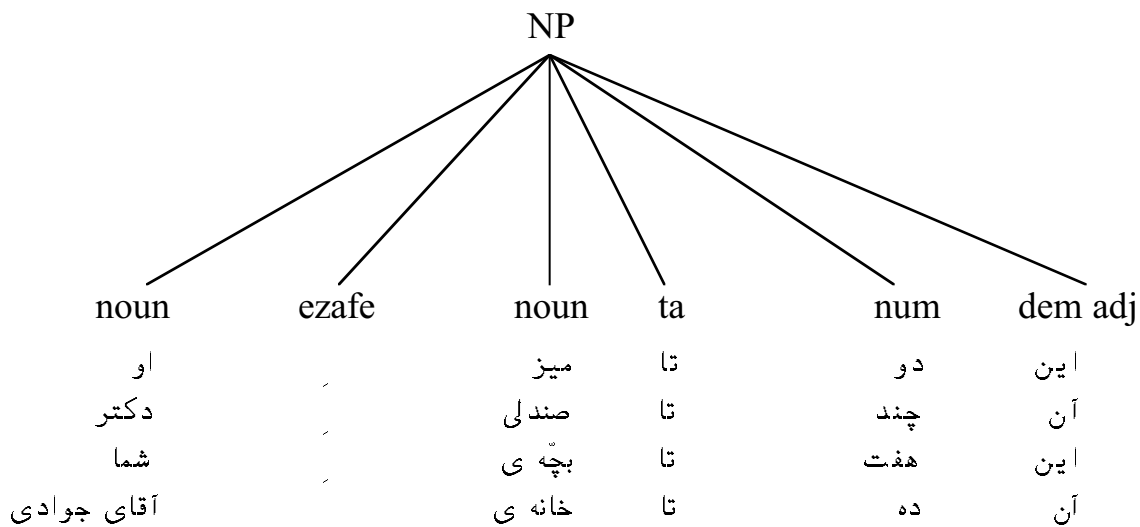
NP

| noun | ezafe | noun | ta | num | dem adj |
|---|---|---|---|---|---|
| او | ِ | میز | تا | دو | این |
| دکتر | ِ | صندلی | تا | چند | آن |
| شما | ِ | بچّه ی | تا | هفت | این |
| آقای جوادی | | خانه ی | تا | ده | آن |